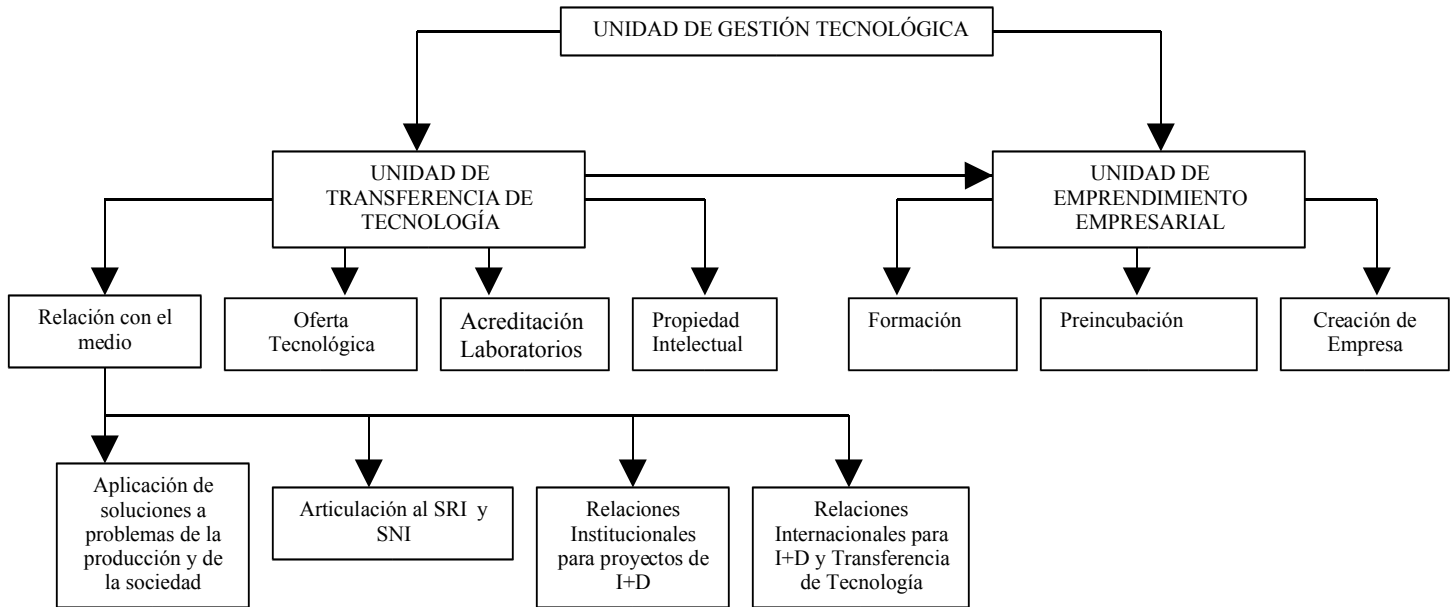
UNIDAD DE GESTIÓN TECNOLÓGICA

UNIDAD DE TRANSFERENCIA DE TECNOLOGÍA

UNIDAD DE EMPRENDIMIENTO EMPRESARIAL

Relación con el medio

Oferta Tecnológica

Acreditación Laboratorios

Propiedad Intelectual

Formación

Preincubación

Creación de Empresa

Aplicación de soluciones a problemas de la producción y de la sociedad

Articulación al SRI y SNI

Relaciones Institucionales para proyectos de I+D

Relaciones Internacionales para I+D y Transferencia de Tecnología